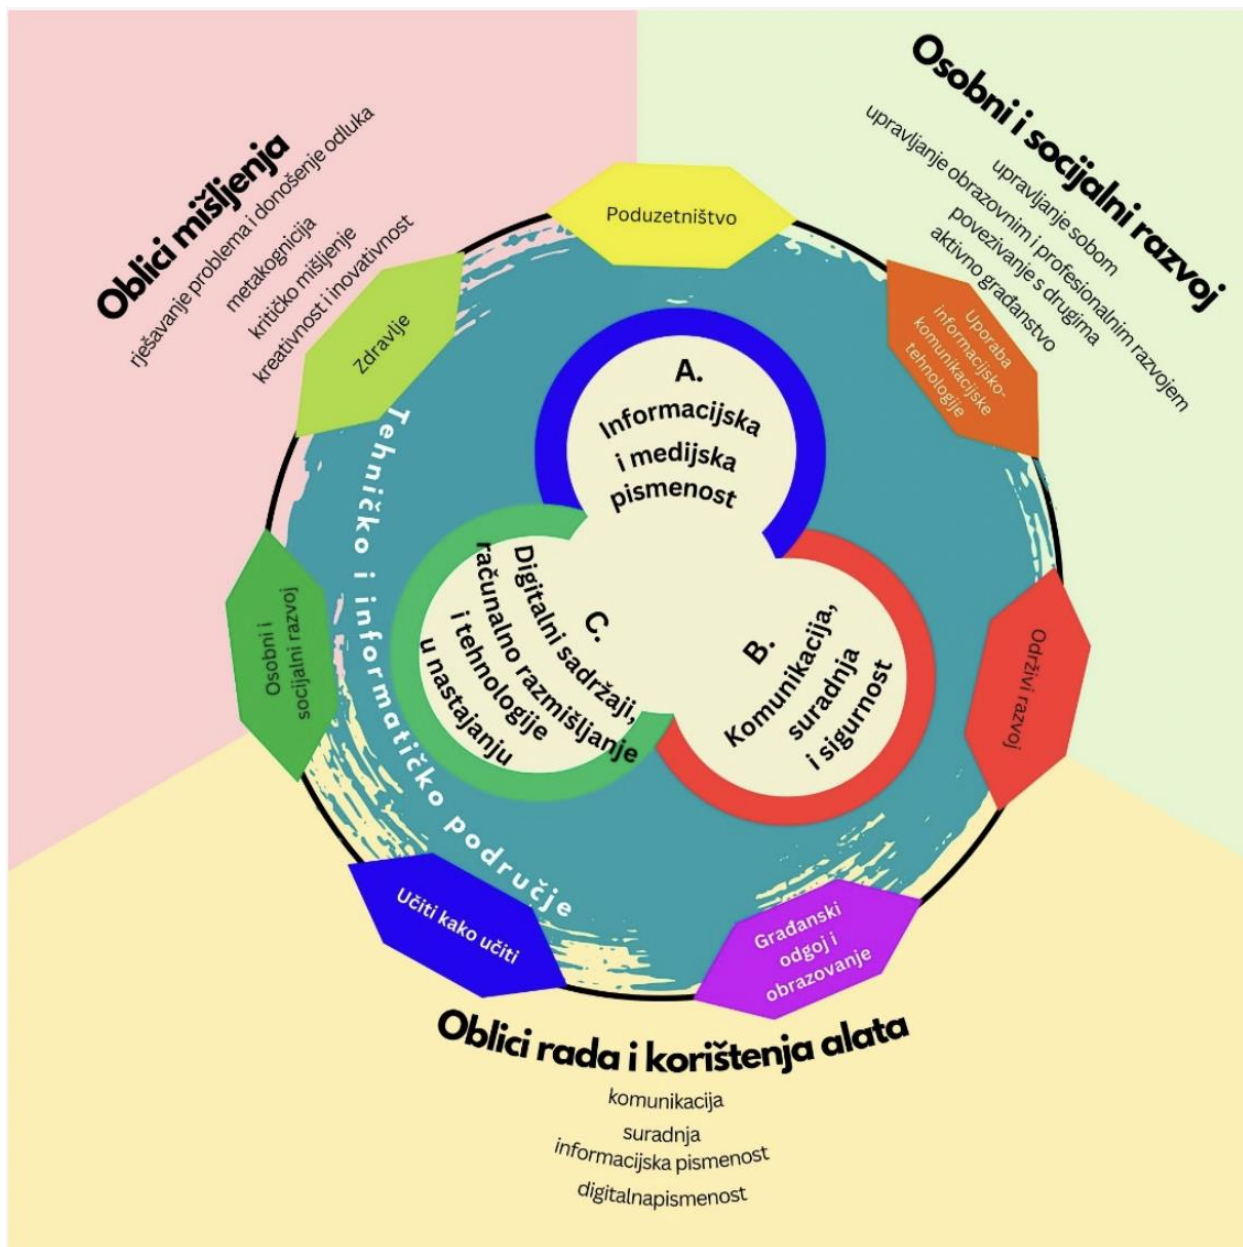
Oblici mišljenja
rješavanje problema i donošenje odluka
metakognicija
kritičko mišljenje
kreativnost i inovativnost

Osobni i socijalni razvoj
upravljanje sobom
upravljanje obrazovnim i profesionalnim razvojem
povezivanje s drugima
aktivno građanstvo

Poduzetništvo

Zdravlje

Uporaba informacijsko-komunikacijske tehnologije

Osobni i socijalni razvoj

Održivi razvoj

Učiti kako učiti

Građanski odgoj i obrazovanje

Tehničko i informatičko područje

A. Informacijska i medijska pismenost

B. Komunikacija, suradnja i sigurnost

C. Digitalni sadržaji, računalno razmišljanje i tehnologije u nastajanju

Oblici rada i korištenja alata
komunikacija
suradnja
informacijska pismenost
digitalnapismenost